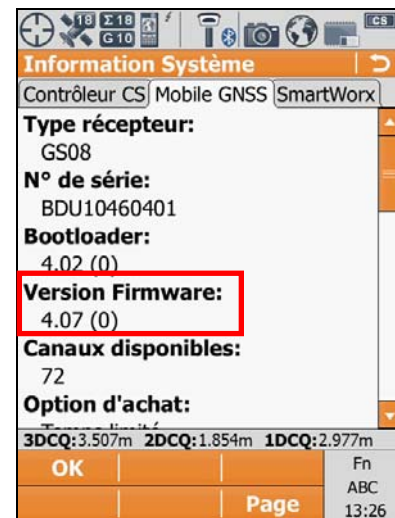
18 Σ18 G10 CS

Information Système

Contrôleur CS | Mobile GNSS | SmartWorx

Type récepteur:
GS08

N° de série:
BDU10460401

Bootloader:
4.02 (0)

Version Firmware:
4.07 (0)

Canaux disponibles:
72

Option d'achat:
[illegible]

3DCQ:3.507m 2DCQ:1.854m 1DCQ:2.977m

OK

Page

Fn
ABC
13:26